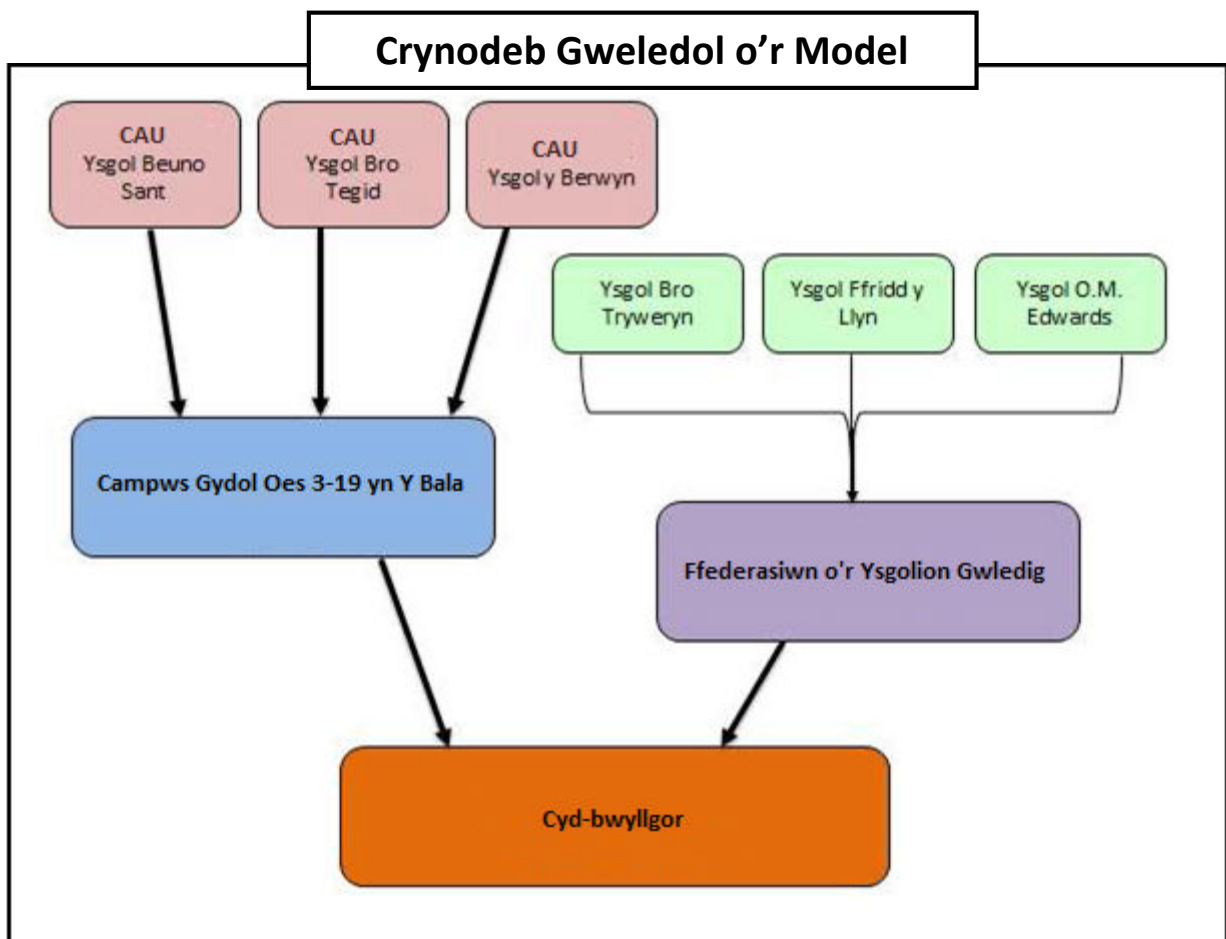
Crynodeb Gweledol o'r Model

CAU
Ysgol Beuno Sant

CAU
Ysgol Bro Tegid

CAU
Ysgol y Berwyn

Ysgol Bro Tryweryn

Ysgol Ffridd y Llyn

Ysgol O.M. Edwards

Campws Gydol Oes 3-19 yn Y Bala

Ffederasiwn o'r Ysgolion Gwledig

Cyd-bwyllgor